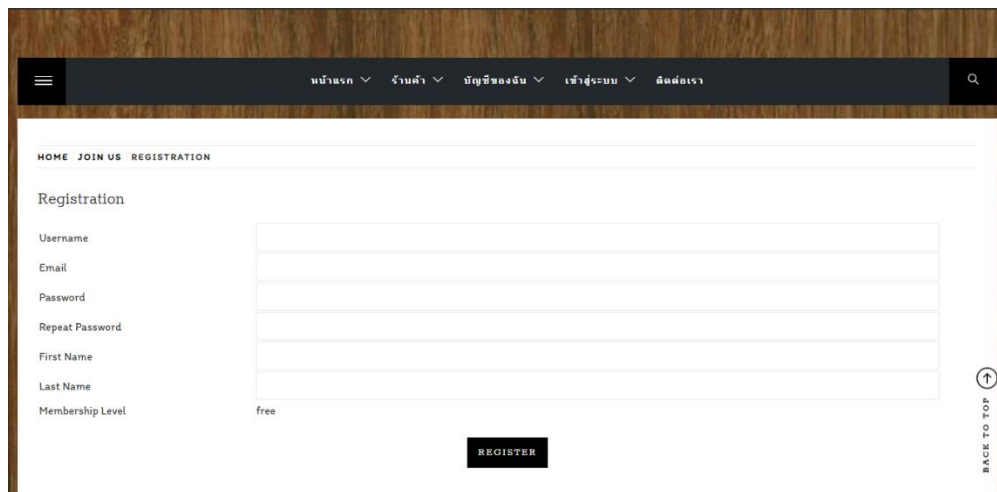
หน้าแรก ร้านค้า บัญชีของฉัน เข้าสู่ระบบ ติดต่อเรา

HOME JOIN US REGISTRATION

Registration

Username

Email

Password

Repeat Password

First Name

Last Name

Membership Level free

REGISTER

BACK TO TOP